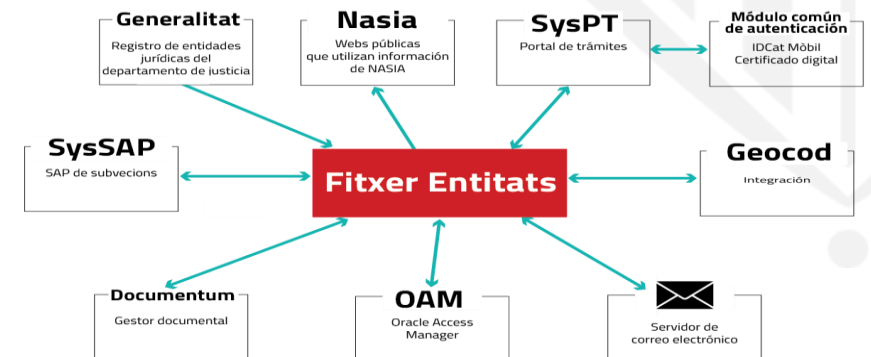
Generalitat
Registro de entidades jurídicas del departamento de justicia

Nasia
Webs públicas que utilizan información de NASIA

SysPT
Portal de trámites

Módulo común de autenticación
IDCat Mòbil
Certificado digital

SysSAP
SAP de subvecions

Fitxer Entitats

Geocod
Integración

Documentum
Gestor documental

OAM
Oracle Access Manager

Servidor de correo electrónico